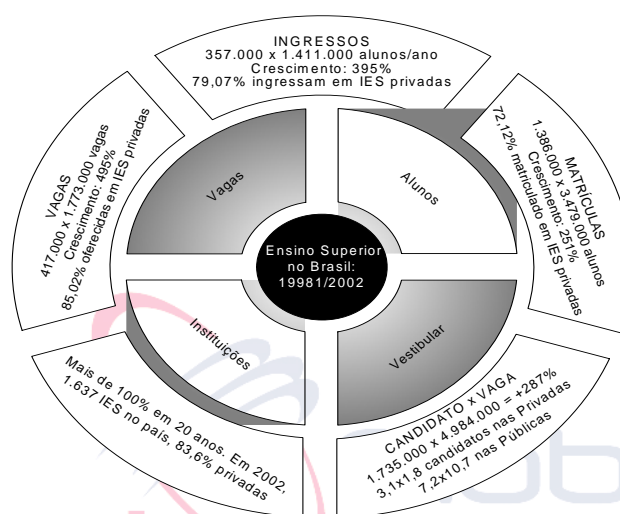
INGRESSOS
357.000 x 1.411.000 alunos/ano
Crescimento: 395%
79,07% ingressam em IES privadas

VAGAS
417.000 x 1.773.000 vagas
Crescimento: 495%
85,02% oferecidas em IES privadas

Vagas

Alunos

MATRÍCULAS
1.386.000 x 3.479.000 alunos
Crescimento: 251%
72,12% matriculado em IES privadas

Ensino Superior no Brasil: 19981/2002

Instituições

Vestibular

Mais de 100% em 20 anos. Em 2002, 1.637 IES no país, 83,6% privadas

CANDIDATO x VAGA
1.735.000 x 4.984.000 = +287%
3,1x1,8 candidatos nas Privadas
7,2x10,7 nas Públicas